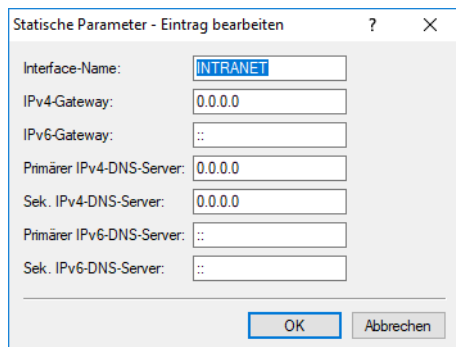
Statische Parameter - Eintrag bearbeiten ? ×

Interface-Name: INTRANET

IPv4-Gateway: 0.0.0.0

IPv6-Gateway: ::

Primärer IPv4-DNS-Server: 0.0.0.0

Sek. IPv4-DNS-Server: 0.0.0.0

Primärer IPv6-DNS-Server: ::

Sek. IPv6-DNS-Server: ::

OK Abbrechen